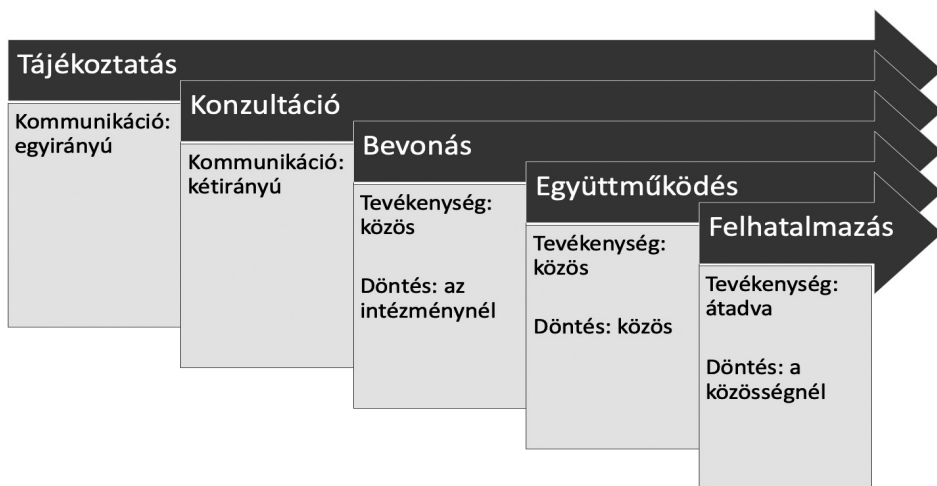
Tájékoztatás

Kommunikáció: egyirányú

Konzultáció

Kommunikáció: kétirányú

Bevonás

Tevékenység: közös

Döntés: az intézménynél

Együttműködés

Tevékenység: közös

Döntés: közös

Felhatalmazás

Tevékenység: átadva

Döntés: a közösségnél